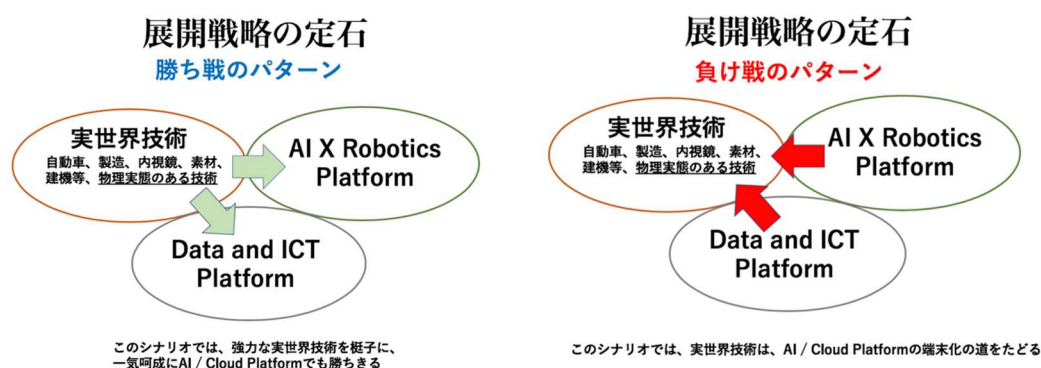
展開戦略の定石
勝ち戦のパターン

実世界技術
自動車、製造、内視鏡、素材、建機等、物理実態のある技術

AI X Robotics Platform

Data and ICT Platform

このシナリオでは、強力な実世界技術を梃子に、一気呵成にAI / Cloud Platformでも勝ちきる

展開戦略の定石
負け戦のパターン

実世界技術
自動車、製造、内視鏡、素材、建機等、物理実態のある技術

AI X Robotics Platform

Data and ICT Platform

このシナリオでは、実世界技術は、AI / Cloud Platformの端末化の道をたどる